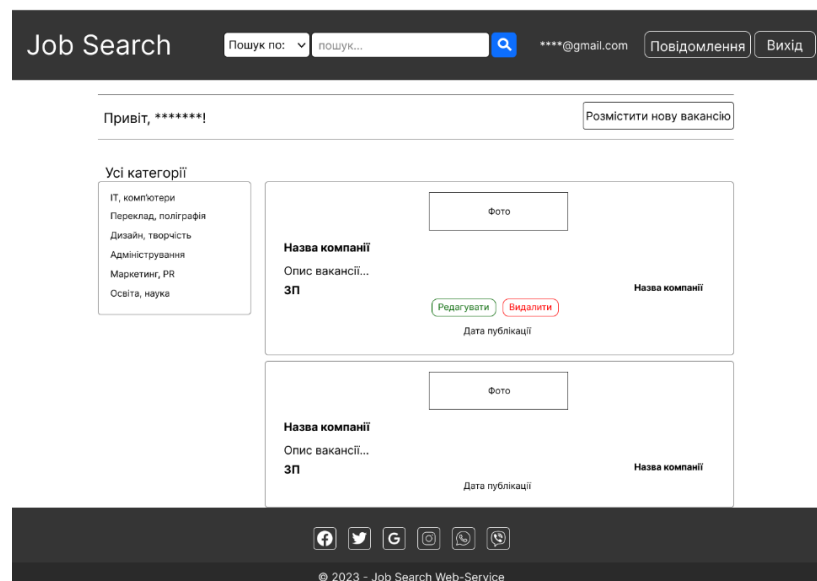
Job Search

Пошук по: пошук...

****@gmail.com Повідомлення Вихід

Привіт, *******!

Розмістити нову вакансію

Усі категорії

IT, комп'ютери
Переклад, поліграфія
Дизайн, творчість
Адміністрування
Маркетинг, PR
Освіта, наука

Фото

Назва компанії

Опис вакансії...

ЗП

Назва компанії

Редагувати Видалити

Дата публікації

Фото

Назва компанії

Опис вакансії...

ЗП

Назва компанії

Дата публікації

© 2023 - Job Search Web-Service